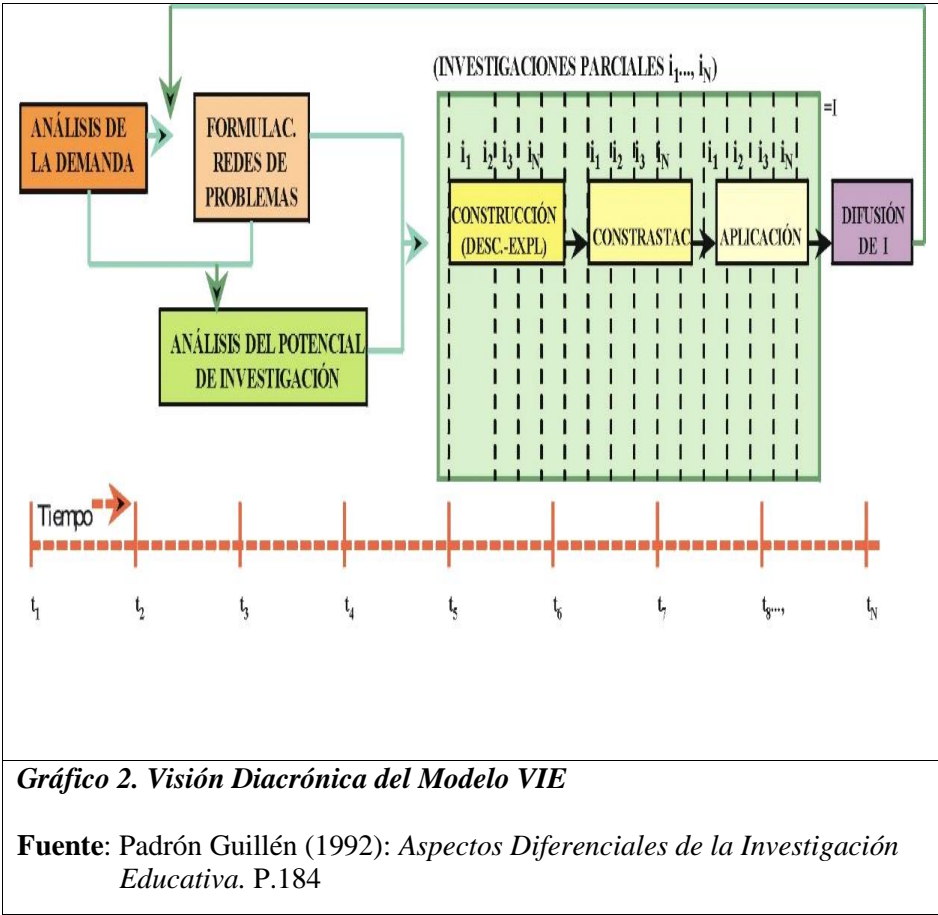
(INVESTIGACIONES PARCIALES $i_1$..., $i_N$)

=I

ANÁLISIS DE LA DEMANDA

FORMULAC. REDES DE PROBLEMAS

ANÁLISIS DEL POTENCIAL DE INVESTIGACIÓN

$i_1$ $i_2$ $i_3$ $i_N$

$i_1$ $i_2$ $i_3$ $i_N$

$i_1$ $i_2$ $i_3$ $i_N$

CONSTRUCCIÓN (DESC.-EXPL)

CONSTRASTAC

APLICACIÓN

DIFUSIÓN DE I

Tiempo

$t_1$ $t_2$ $t_3$ $t_4$ $t_5$ $t_6$ $t_7$ $t_8$..., $t_N$

Gráfico 2. Visión Diacrónica del Modelo VIE

Fuente: Padrón Guillén (1992): Aspectos Diferenciales de la Investigación Educativa. P.184